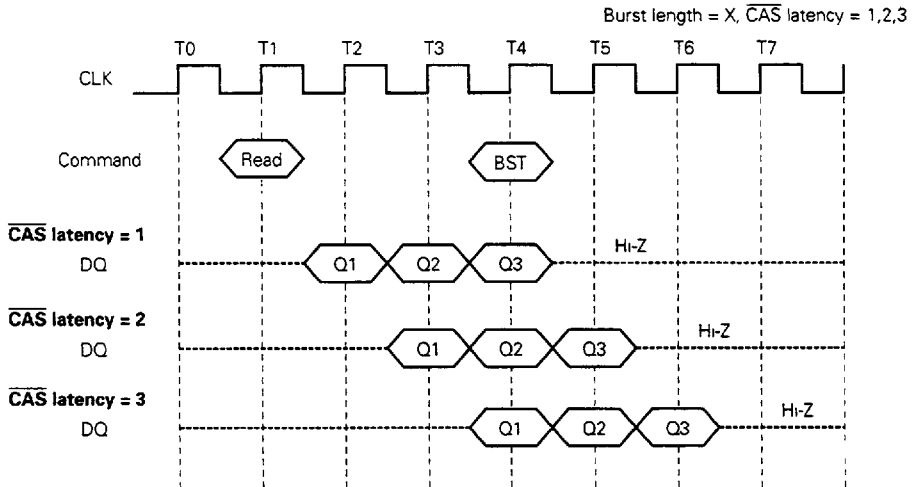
Burst length = X, $\overline{CAS}$ latency = 1,2,3

T0 T1 T2 T3 T4 T5 T6 T7

CLK

Command Read BST

$\overline{CAS}$ latency = 1
DQ Q1 Q2 Q3 Hi-Z

$\overline{CAS}$ latency = 2
DQ Q1 Q2 Q3 Hi-Z

$\overline{CAS}$ latency = 3
DQ Q1 Q2 Q3 Hi-Z